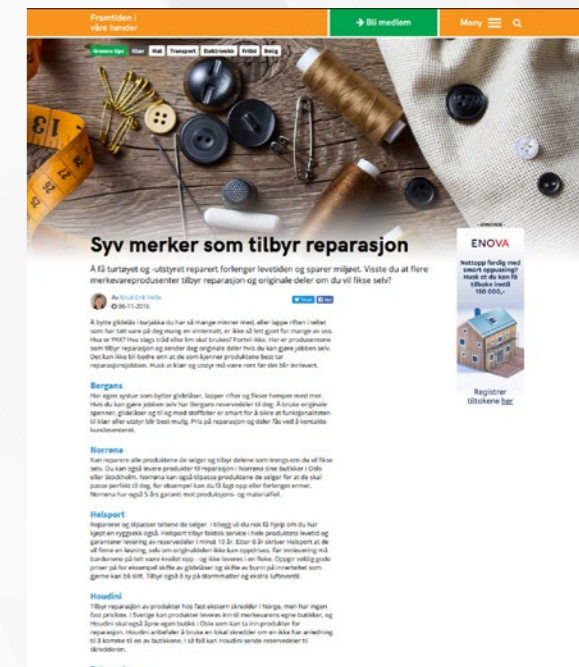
Framtiden i våre hender

→ Bli medlem

Meny

Grønne tips Klær Mat Transport Elektronikk Fritid Bolig

Syv merker som tilbyr reparasjon

Å få turtøyet og -utstyret reparert forlenger levetiden og sparer miljøet. Visste du at flere merkevareprodusenter tilbyr reparasjon og originale deler om du vil fikse selv?

Av Knut Erik Helle
06-11-2016

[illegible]

Bergans
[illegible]

Norrøna
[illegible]

Helsport
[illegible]

Houdini
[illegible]

ENOVA
Nettopp ferdig med smart oppussing? Husk at du kan få tilbake inntil 150 000,-

Registrer tiltokene her